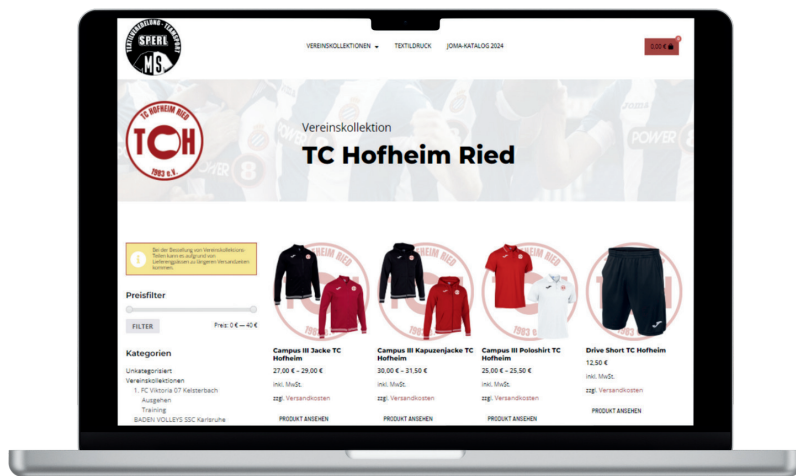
TEXTILHANDLUNG · TEAMSPORT
SPERL
MS

VEREINSKOLLEKTIONEN ▾ TEXTILDRUCK JOMA-KATALOG 2024

0,00 €

TC HOFHEIM RIED
TCH
1983 e.V.

Vereinskollektion
TC Hofheim Ried

Bei der Bestellung von Vereinskollektions-Teilen kann es aufgrund von Lieferengpässen zu längeren Versandzeiten kommen.

Preisfilter

FILTER
Preis: 0 € — 40 €

Kategorien

Unkategorisiert
Vereinskollektionen
1. FC Viktoria 07 Kelsterbach
Ausgehen
Training
BADEN VOLLEYS SSC Karlsruhe

Campus III Jacke TC Hofheim
27,00 € – 29,00 €
inkl. MwSt.
zzgl. Versandkosten
PRODUKT ANSEHEN

Campus III Kapuzenjacke TC Hofheim
30,00 € – 31,50 €
inkl. MwSt.
zzgl. Versandkosten
PRODUKT ANSEHEN

Campus III Poloshirt TC Hofheim
25,00 € – 25,50 €
inkl. MwSt.
zzgl. Versandkosten
PRODUKT ANSEHEN

Drive Short TC Hofheim
12,50 €
inkl. MwSt.
zzgl. Versandkosten
PRODUKT ANSEHEN